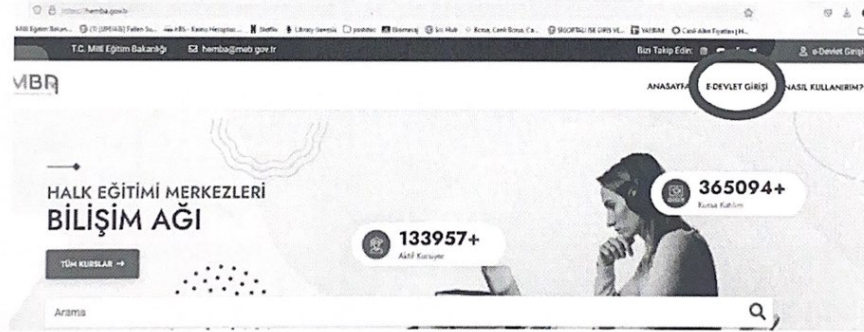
https://hemba.gov.tr

T.C. Milli Eğitim Bakanlığı hemba@meb.gov.tr

Bizi Takip Edin:

e-Devlet Girişi

MBR

ANASAYFA E-DEVLET GİRİŞİ NASIL KULLANIRIM?

HALK EĞİTİMİ MERKEZLERİ

BİLİŞİM AĞI

TÜM KURSLAR →

133957+

Aktif Kursiyer

365094+

Kursa Katılım

Arama